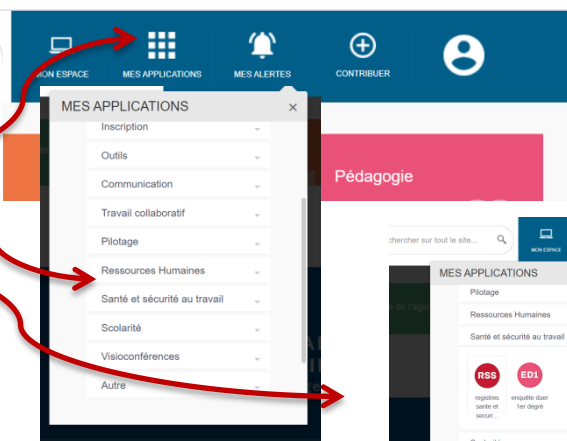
MON ESPACE
MES APPLICATIONS
MES ALERTES
CONTRIBUER

MES APPLICATIONS ×
Inscription
Outils
Communication
Travail collaboratif
Pilotage
Ressources Humaines
Santé et sécurité au travail
Scolarité
Visioconférences
Autre

Pédagogie

chercher sur tout le site...
MON ESPACE

MES APPLICATIONS
Pilotage
Ressources Humaines
Santé et sécurité au travail
RSS
registres sante et securi...
ED1
enquête duer 1er degré